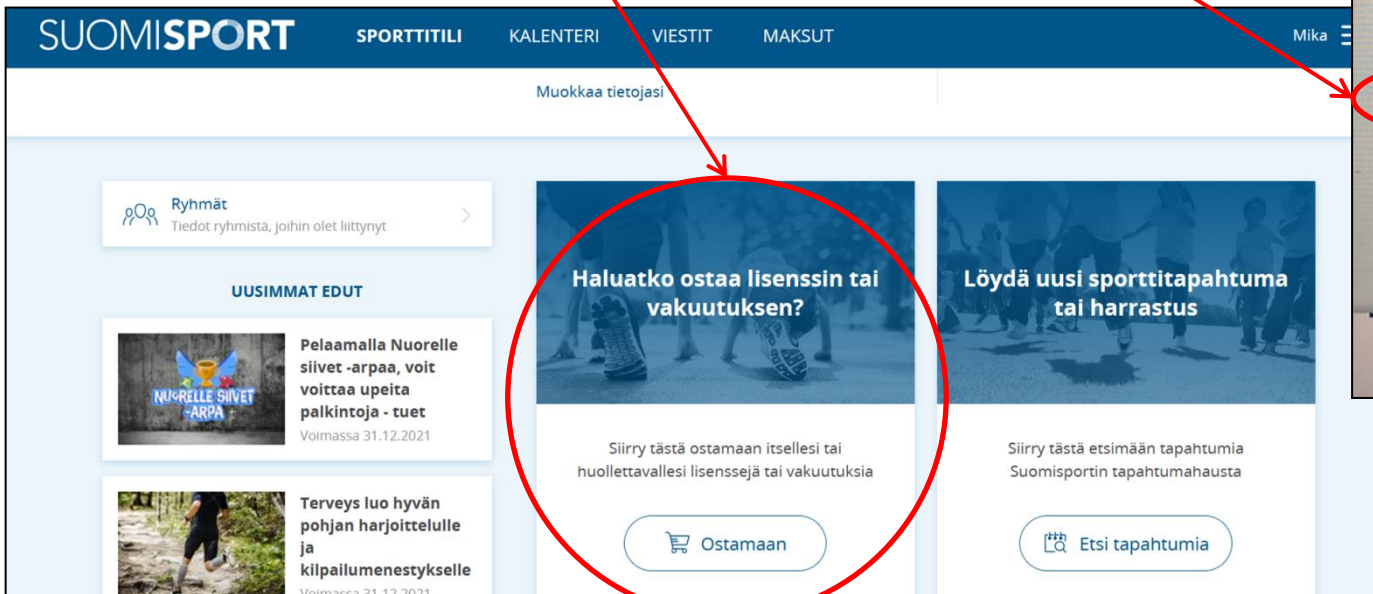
SUOMISPORT SPORTTITILI KALENTERI VIESTIT MAKSUT Mika

Muokkaa tietojasi

Ryhmät
Tiedot ryhmistä, joihin olet liittynyt

UUSIMMAT EDUT

NUORELLE SIIVET -ARPA

Pelaamalla Nuorelle siivet -arpaa, voit voittaa upeita palkintoja - tuet
Voimassa 31.12.2021

Terveys luo hyvän pohjan harjoittelulle ja kilpailumenestykselle
Voimassa 31.12.2021

Haluatko ostaa lisenssin tai vakuutuksen?

Siirry tästä ostamaan itsellesi tai huollettavallesi lisenssejä tai vakuutuksia

Ostamaan

Löydä uusi sporttitapahtuma tai harrastus

Siirry tästä etsimään tapahtumia Suomisportin tapahtumahausta

Etsi tapahtumia